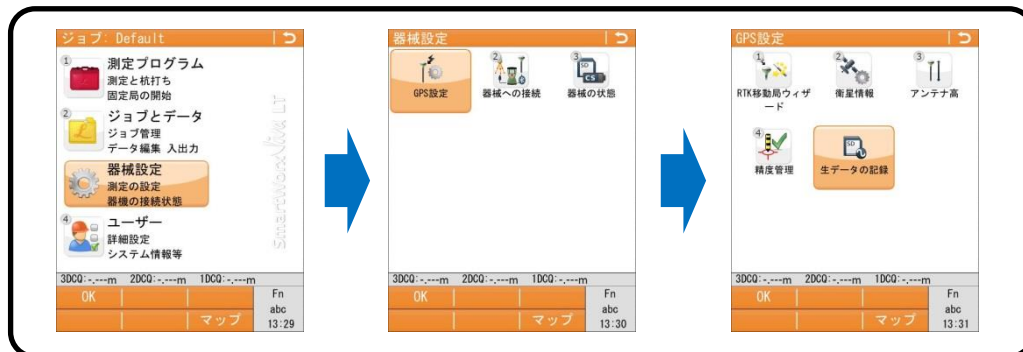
ジョブ: Default

1 測定プログラム
測定と杭打ち
固定局の開始

2 ジョブとデータ
ジョブ管理
データ編集 入出力

器械設定
測定の設定
器機の接続状態

4 ユーザー
詳細設定
システム情報等

SmartWorx Viva LT

3DCQ:-.---m 2DCQ:-.---m 1DCQ:-.---m

OK | マップ | Fn abc 13:29

器械設定

GPS設定
2 器械への接続
3 器械の状態

3DCQ:-.---m 2DCQ:-.---m 1DCQ:-.---m

OK | マップ | Fn abc 13:30

GPS設定

1 RTK移動局ウィザード
2 衛星情報
3 アンテナ高
4 精度管理
生データの記録

3DCQ:-.---m 2DCQ:-.---m 1DCQ:-.---m

OK | マップ | Fn abc 13:31